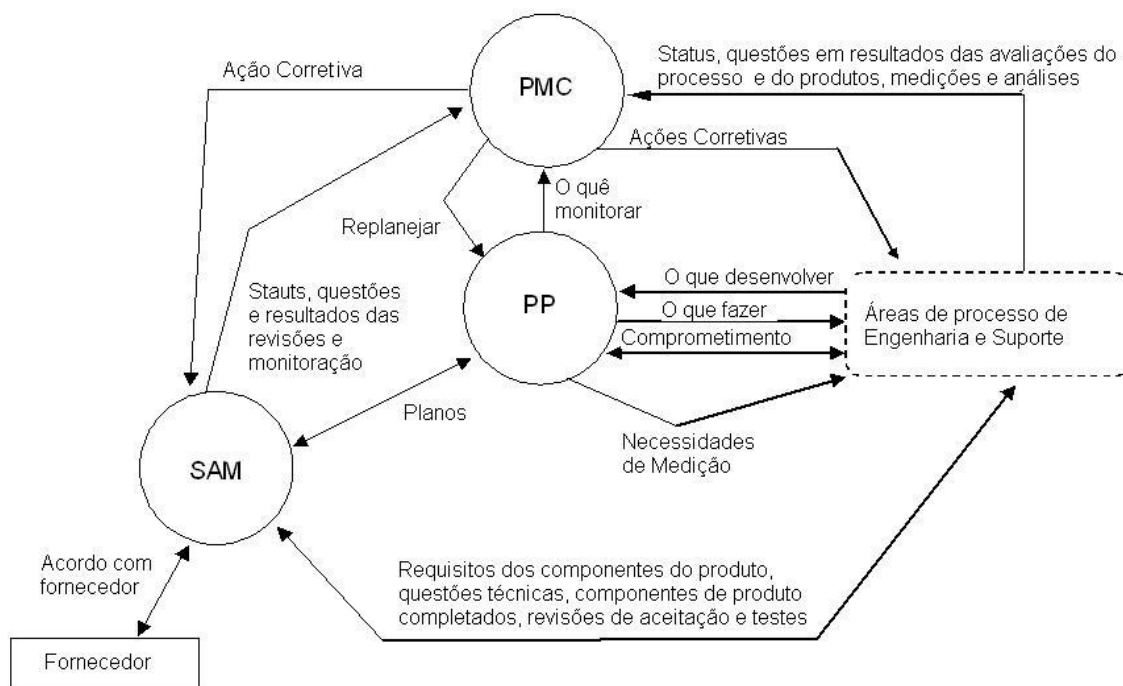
Ação Corretiva

PMC

Status, questões em resultados das avaliações do processo e do produtos, medições e análises

Ações Corretivas

O quê monitorar

Replanejar

PP

O que desenvolver

O que fazer

Comprometimento

Áreas de processo de Engenharia e Suporte

Stauts, questões e resultados das revisões e monitoração

Planos

Necessidades de Medição

SAM

Acordo com fornecedor

Requisitos dos componentes do produto, questões técnicas, componentes de produto completados, revisões de aceitação e testes

Fornecedor